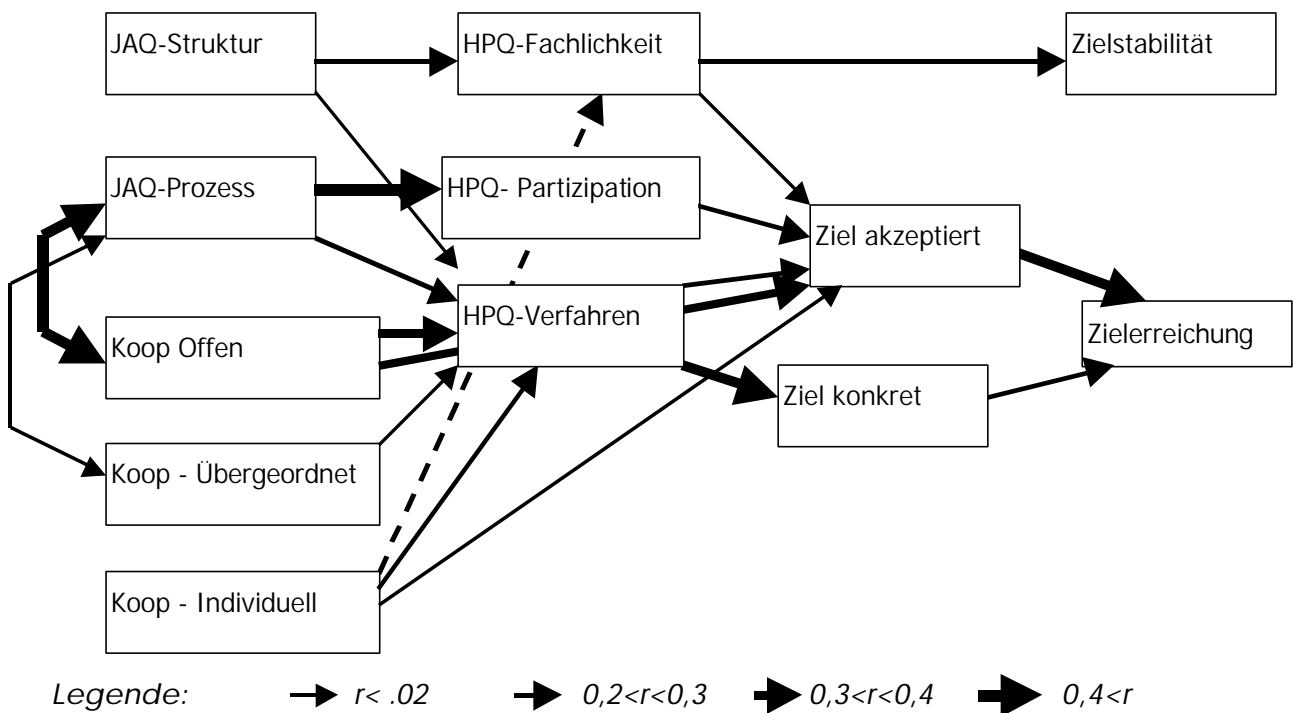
JAQ-Struktur

HPQ-Fachlichkeit

Zielstabilität

JAQ-Prozess

HPQ- Partizipation

Ziel akzeptiert

HPQ-Verfahren

Zielerreichung

Koop Offen

Ziel konkret

Koop - Übergeordnet

Koop - Individuell

Legende: r< .02 0,2<r<0,3 0,3<r<0,4 0,4<r